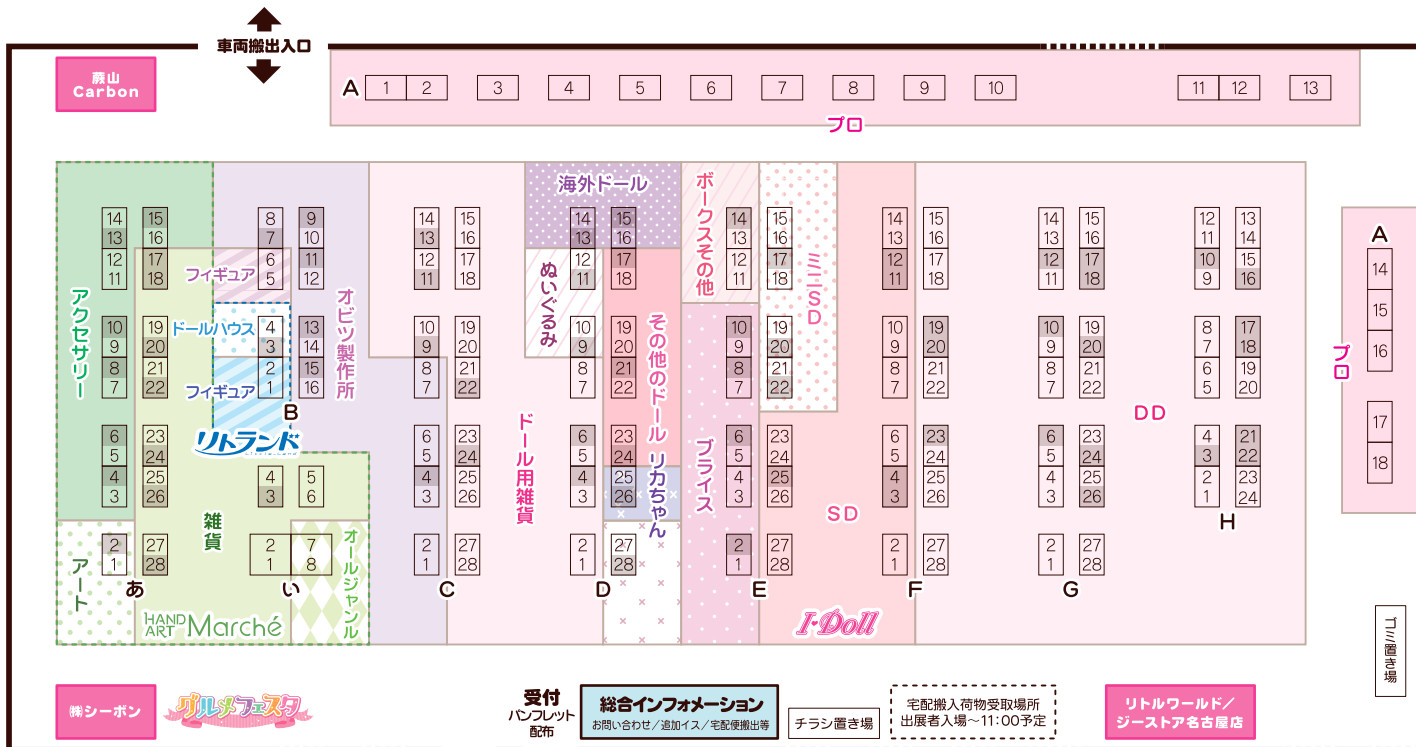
車両搬出入口

蒸山 Carbon

A 1 2 3 4 5 6 7 8 9 10 11 12 13

プロ

海外ドール

ボークスその他

ミニSD

アクセサリー

フィギュア

ドールハウス

フィギュア

オビツ製作所

ぬいぐるみ

その他のドール

リカちゃん

ドール用雑貨

プライス

B

リトランド

雑貨

アート

オールジャンル

HAND ART Marché

あ い C D E F G H

SD

DD

I-Doll

A 14 15 16 17 18

プロ

ゴミ置き場

| 14 | 15 |
|---|---|
| 13 | 16 |
| 12 | 17 |
| 11 | 18 |
| 10 | 19 |
| 9 | 20 |
| 8 | 21 |
| 7 | 22 |
| 6 | 23 |
| 5 | 24 |
| 4 | 25 |
| 3 | 26 |
| 2 | 27 |
| 1 | 28 |

| 8 | 9 |
|---|---|
| 7 | 10 |
| 6 | 11 |
| 5 | 12 |
| 4 | 13 |
| 3 | 14 |
| 2 | 15 |
| 1 | 16 |

| 4 | 5 |
|---|---|
| 3 | 6 |

| 2 | 7 |
|---|---|
| 1 | 8 |

| 12 | 13 |
|---|---|
| 11 | 14 |
| 10 | 15 |
| 9 | 16 |
| 8 | 17 |
| 7 | 18 |
| 6 | 19 |
| 5 | 20 |
| 4 | 21 |
| 3 | 22 |
| 2 | 23 |
| 1 | 24 |

㈱シーボン

グルメフェスタ

受付 パンフレット配布

総合インフォメーション
お問い合わせ／追加イス／宅配便搬出等

チラシ置き場

宅配搬入荷物受取場所
出展者入場～11：00予定

リトルワールド／ジーストア名古屋店